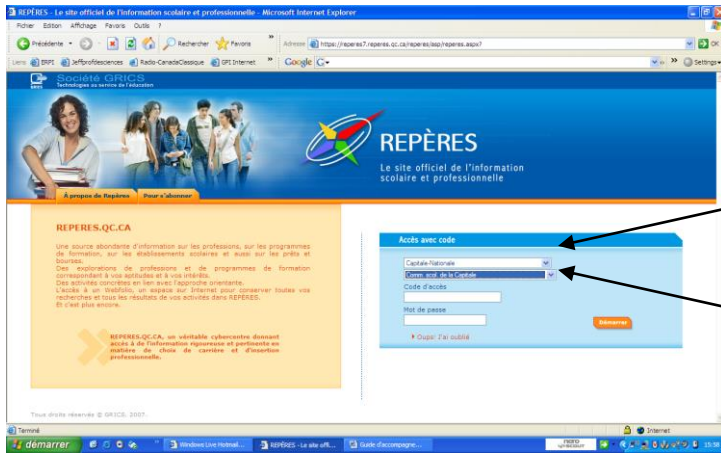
REPÈRES - Le site officiel de l'information scolaire et professionnelle - Microsoft Internet Explorer

Fichier Edition Affichage Favoris Outils ?

Précédente Rechercher Favoris

Adresse https://reperes7.reperes.qc.ca/reperes/asp/reperes.aspx? OK

Liens ERPI Jeffprofdesciences Radio-CanadaClassique GPI Internet Google G- Settings

Société GRICS
Technologies au service de l'éducation

REPÈRES
Le site officiel de l'information scolaire et professionnelle

À propos de Repères Pour s'abonner

REPERES.QC.CA

Une source abondante d'information sur les professions, sur les programmes de formation, sur les établissements scolaires et aussi sur les prêts et bourses.
Des explorations de professions et de programmes de formation correspondant à vos aptitudes et à vos intérêts.
Des activités concrètes en lien avec l'approche orientante.
L'accès à un Webfolio, un espace sur Internet pour conserver toutes vos recherches et tous les résultats de vos activités dans REPÈRES.
Et c'est plus encore.

REPERES.QC.CA, un véritable cybercentre donnant accès à de l'information rigoureuse et pertinente en matière de choix de carrière et d'insertion professionnelle.

Accès avec code
Capitale-Nationale
Comm. scol. de la Capitale
Code d'accès
Mot de passe
Démarrer
Oups! J'ai oublié

Tous droits réservés © GRICS, 2007.

Terminé Internet

démarrer Windows Live Hotmail... REPÈRES - Le site offi... Guide d'accompagne... 15:38